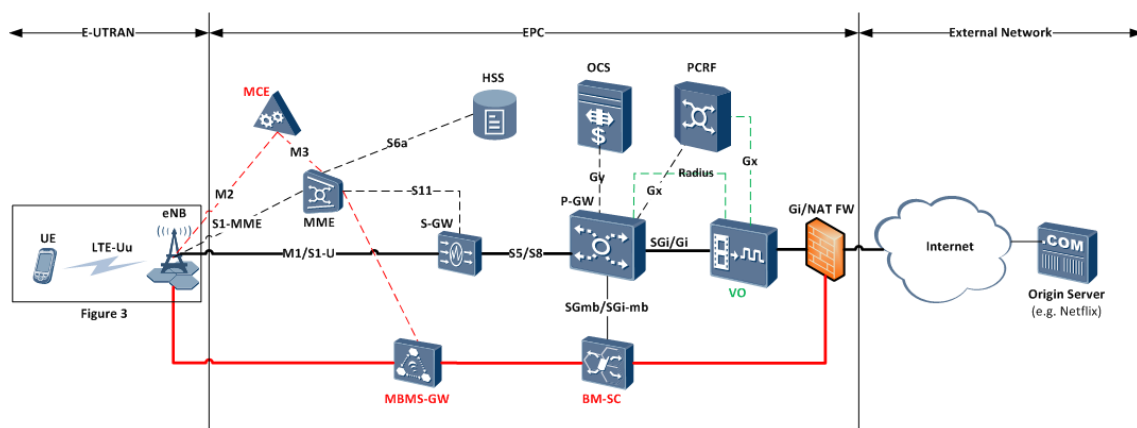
E-UTRAN
EPC
External Network
MCE
HSS
OCS
PCRF
M3
S6a
M2
MME
S11
Gy
Radius
Gx
Gx
eNB
S1-MME
P-GW
UE
LTE-Uu
M1/S1-U
S-GW
S5/S8
SGi/Gi
Gi/NAT FW
Internet
.COM
VO
Origin Server
(e.g. Netflix)
Figure 3
SGmb/SGi-mb
MBMS-GW
BM-SC